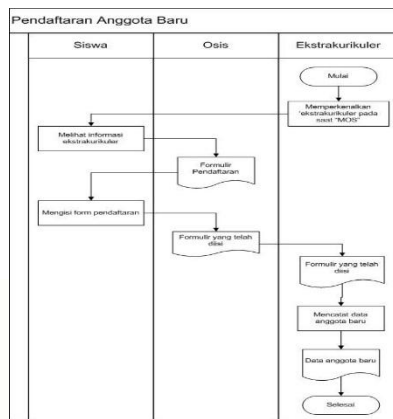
Pendaftaran Anggota Baru

Siswa

Osis

Ekstrakurikuler

Mulai

Memperkenalkan ekstrakurikuler pada saat "MOS"

Melihat informasi ekstrakurikuler

Formulir Pendaftaran

Mengisi form pendaftaran

Formulir yang telah diisi

Formulir yang telah diisi

Mencatat data anggota baru

Data anggota baru

Selesai